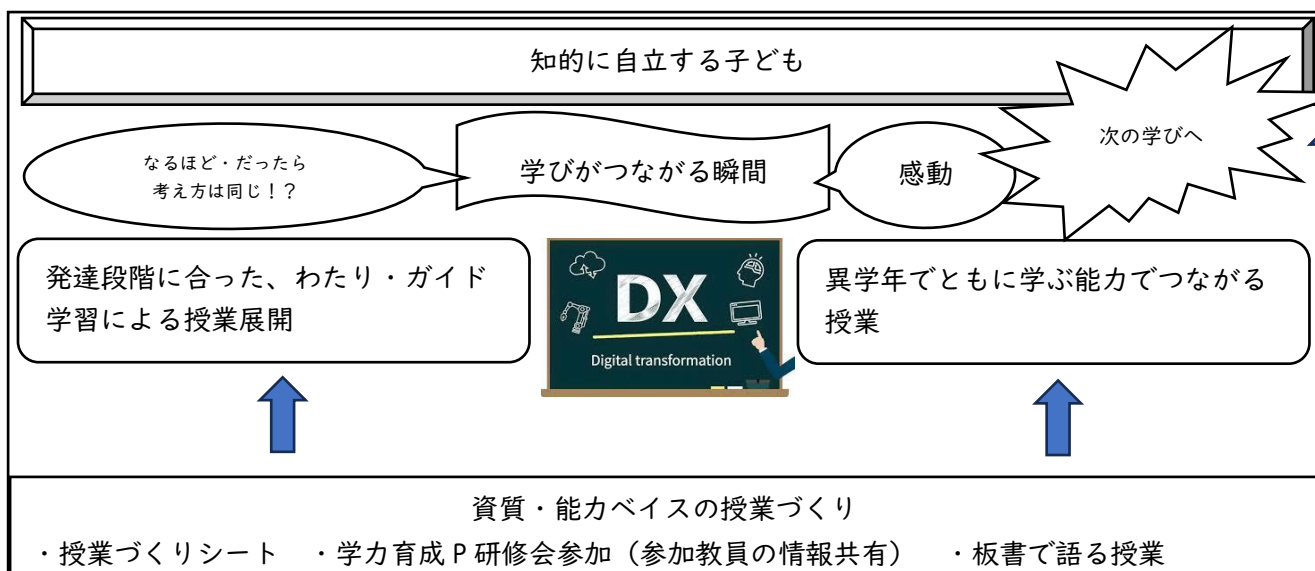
知的に自立する子ども

次の学びへ

なるほど・だったら
考え方は同じ！？

学びがつながる瞬間

感動

発達段階に合った、わたり・ガイド学習による授業展開

DX
Digital transformation

異学年でともに学ぶ能力でつながる授業

資質・能力ベイスの授業づくり
・授業づくりシート　・学力育成Ｐ研修会参加（参加教員の情報共有）　・板書で語る授業